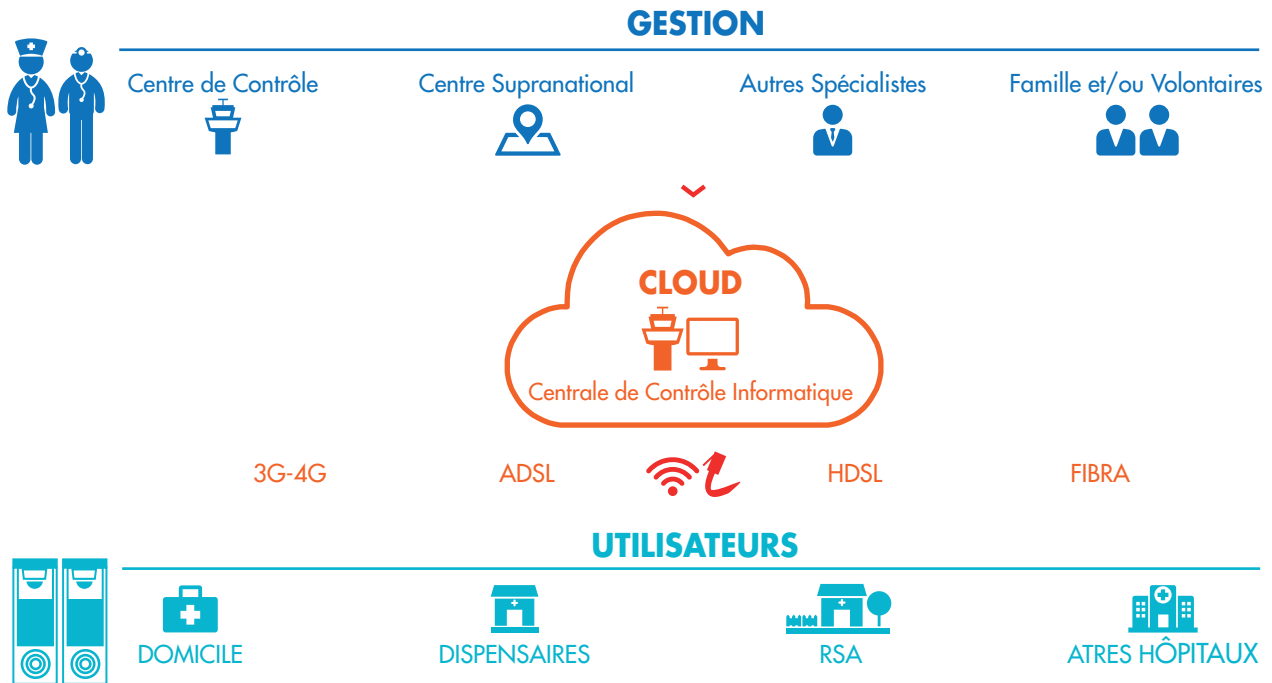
GESTION

Centre de Contrôle

Centre Supranational

Autres Spécialistes

Famille et/ou Volontaires

CLOUD

Centrale de Contrôle Informatique

3G-4G

ADSL

HDSL

FIBRA

UTILISATEURS

DOMICILE

DISPENSAIRES

RSA

ATRES HÔPITAUX